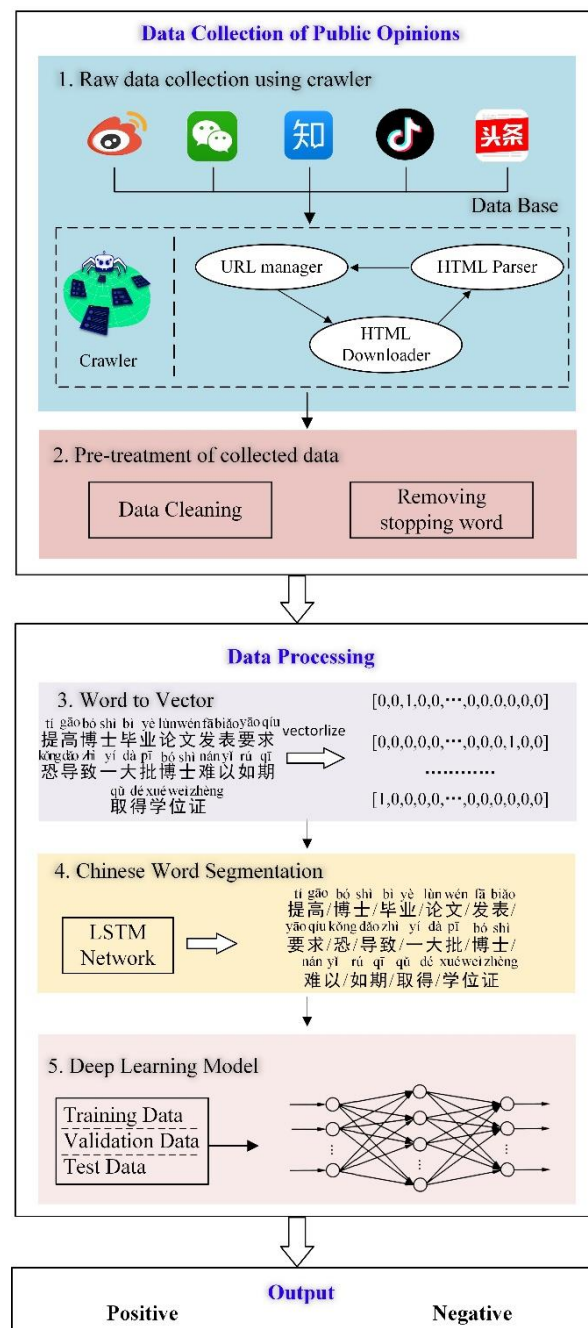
Data Collection of Public Opinions

1. Raw data collection using crawler

知

头条

Data Base

URL manager

HTML Parser

HTML Downloader

Crawler

2. Pre-treatment of collected data

Data Cleaning

Removing stopping word

Data Processing

3. Word to Vector

tí gāo bó shì bì yè lùn wén fā biǎo yāo qiú
提高博士毕业论文发表要求
kǒng dǎo zhì yí dà pī bó shì nán yǐ rú qī
恐导致一大批博士难以如期
qǔ dé xué wèi zhèng
取得学位证

vectorlize

[0,0,1,0,0,⋯,0,0,0,0,0,0]

[0,0,0,0,0,⋯,0,0,0,1,0,0]

⋯⋯⋯⋯

[1,0,0,0,0,⋯,0,0,0,0,0,0]

4. Chinese Word Segmentation

LSTM Network

tí gāo bó shì bì yè lùn wén fā biǎo
提高/博士/毕业/论文/发表/
yāo qiú kǒng dǎo zhì yí dà pī bó shì
要求/恐/导致/一大批/博士/
nán yǐ rú qī qǔ dé xué wèi zhèng
难以/如期/取得/学位证

5. Deep Learning Model

Training Data

Validation Data

Test Data

Output

Positive

Negative